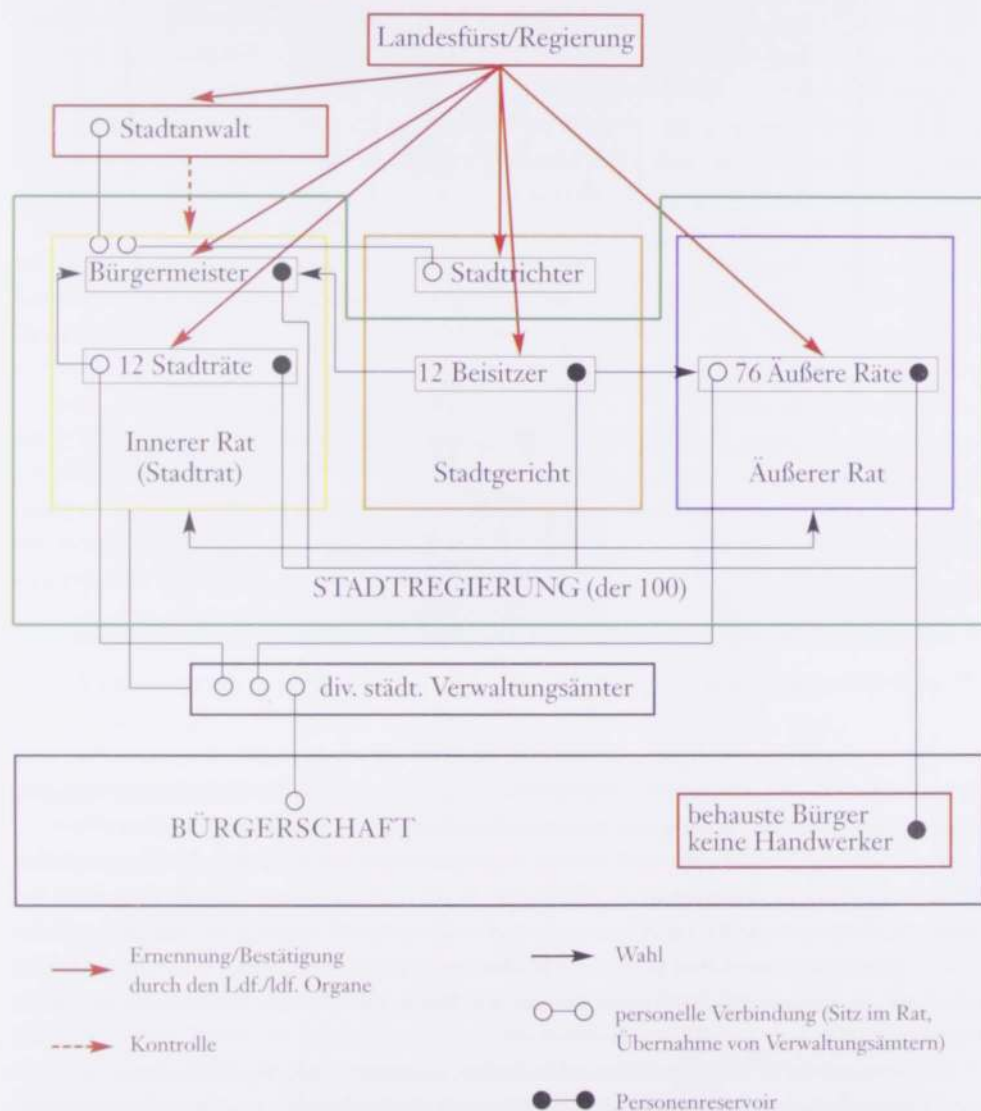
Landesfürst/Regierung

Stadtanwalt

Bürgermeister

Stadtrichter

12 Stadträte

12 Beisitzer

76 Äußere Räte

Innerer Rat (Stadtrat)

Stadtgericht

Äußerer Rat

STADTREGIERUNG (der 100)

div. städt. Verwaltungsämter

BÜRGERSCHAFT

behauste Bürger keine Handwerker

Ernennung/Bestätigung durch den Ldf./ldf. Organe

Kontrolle

Wahl

personelle Verbindung (Sitz im Rat, Übernahme von Verwaltungsämtern)

Personenreservoir